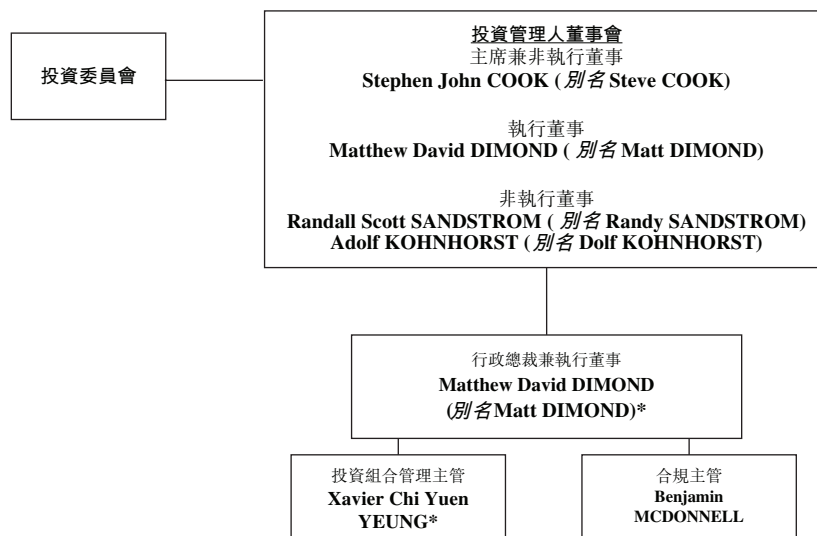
投資委員會

投資管理人董事會
主席兼非執行董事
Stephen John COOK (別名 Steve COOK)

執行董事
Matthew David DIMOND ( 別名 Matt DIMOND)

非執行董事
Randall Scott SANDSTROM ( 別名 Randy SANDSTROM)
Adolf KOHNHORST (別名 Dolf KOHNHORST)

行政總裁兼執行董事
Matthew David DIMOND
(別名Matt DIMOND)*

投資組合管理主管
Xavier Chi Yuen YEUNG*

合規主管
Benjamin MCDONNELL